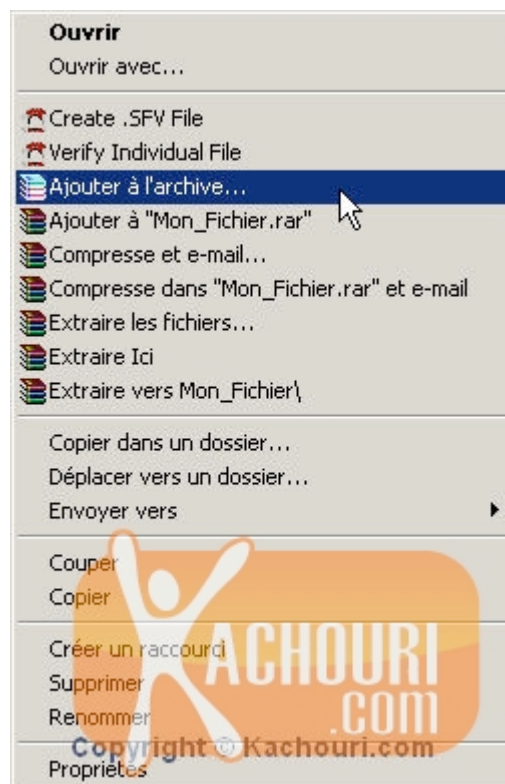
Ouvrir
Ouvrir avec...

Create .SFV File
Verify Individual File
Ajouter à l'archive...
Ajouter à "Mon_Fichier.rar"
Compresse et e-mail...
Compresse dans "Mon_Fichier.rar" et e-mail
Extraire les fichiers...
Extraire Ici
Extraire vers Mon_Fichier\

Copier dans un dossier...
Déplacer vers un dossier...
Envoyer vers

Couper
Copier

Créer un raccourci
Supprimer
Renommer

Propriétés

KACHOURI
.COM
Copyright © Kachouri.com